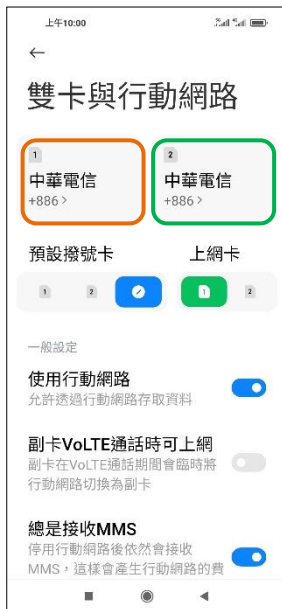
上午10:00

←

雙卡與行動網路

1
中華電信
+886 >

2
中華電信
+886 >

預設撥號卡

上網卡

1 2

1 2

一般設定

使用行動網路
允許透過行動網路存取資料

副卡VoLTE通話時可上網
副卡在VoLTE通話期間會臨時將行動網路切換為副卡

總是接收MMS
停用行動網路後依然會接收MMS，這樣會產生行動網路的費